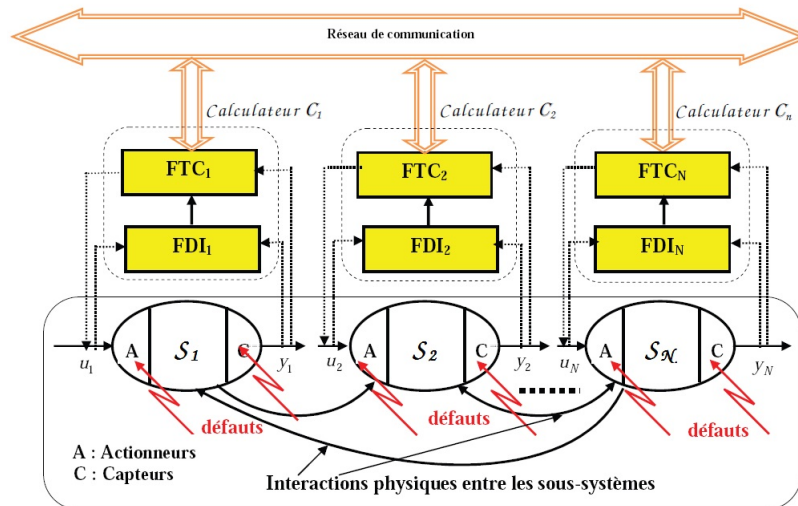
Réseau de communication

Calculateur $C_1$

Calculateur $C_2$

Calculateur $C_n$

FTC$_1$

FDI$_1$

FTC$_2$

FDI$_2$

FTC$_N$

FDI$_N$

$u_1$ A $\mathcal{S}_1$ C $y_1$

$u_2$ A $\mathcal{S}_2$ C $y_2$

$u_N$ A $\mathcal{S}_N$ C $y_N$

défauts

défauts

défauts

A : Actionneurs
C : Capteurs

Interactions physiques entre les sous-systèmes